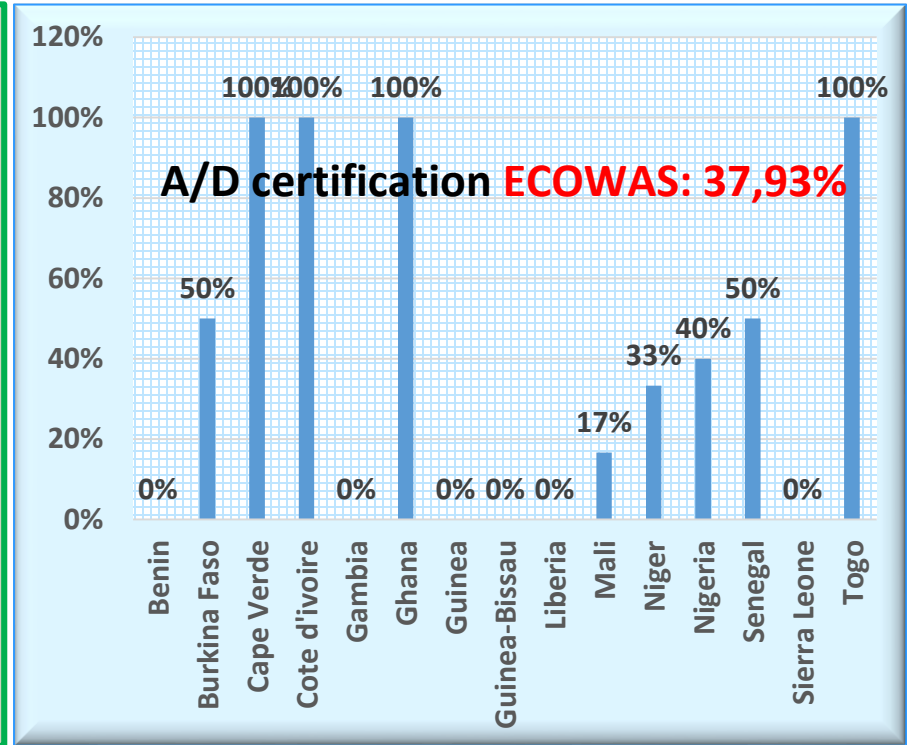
A/D certification ECOWAS: 37,93%

120%
100%
80%
60%
40%
20%
0%

0% Benin
50% Burkina Faso
100% Cape Verde
100% Cote d'ivoire
0% Gambia
100% Ghana
0% Guinea
0% Guinea-Bissau
0% Liberia
17% Mali
33% Niger
40% Nigeria
50% Senegal
0% Sierra Leone
100% Togo